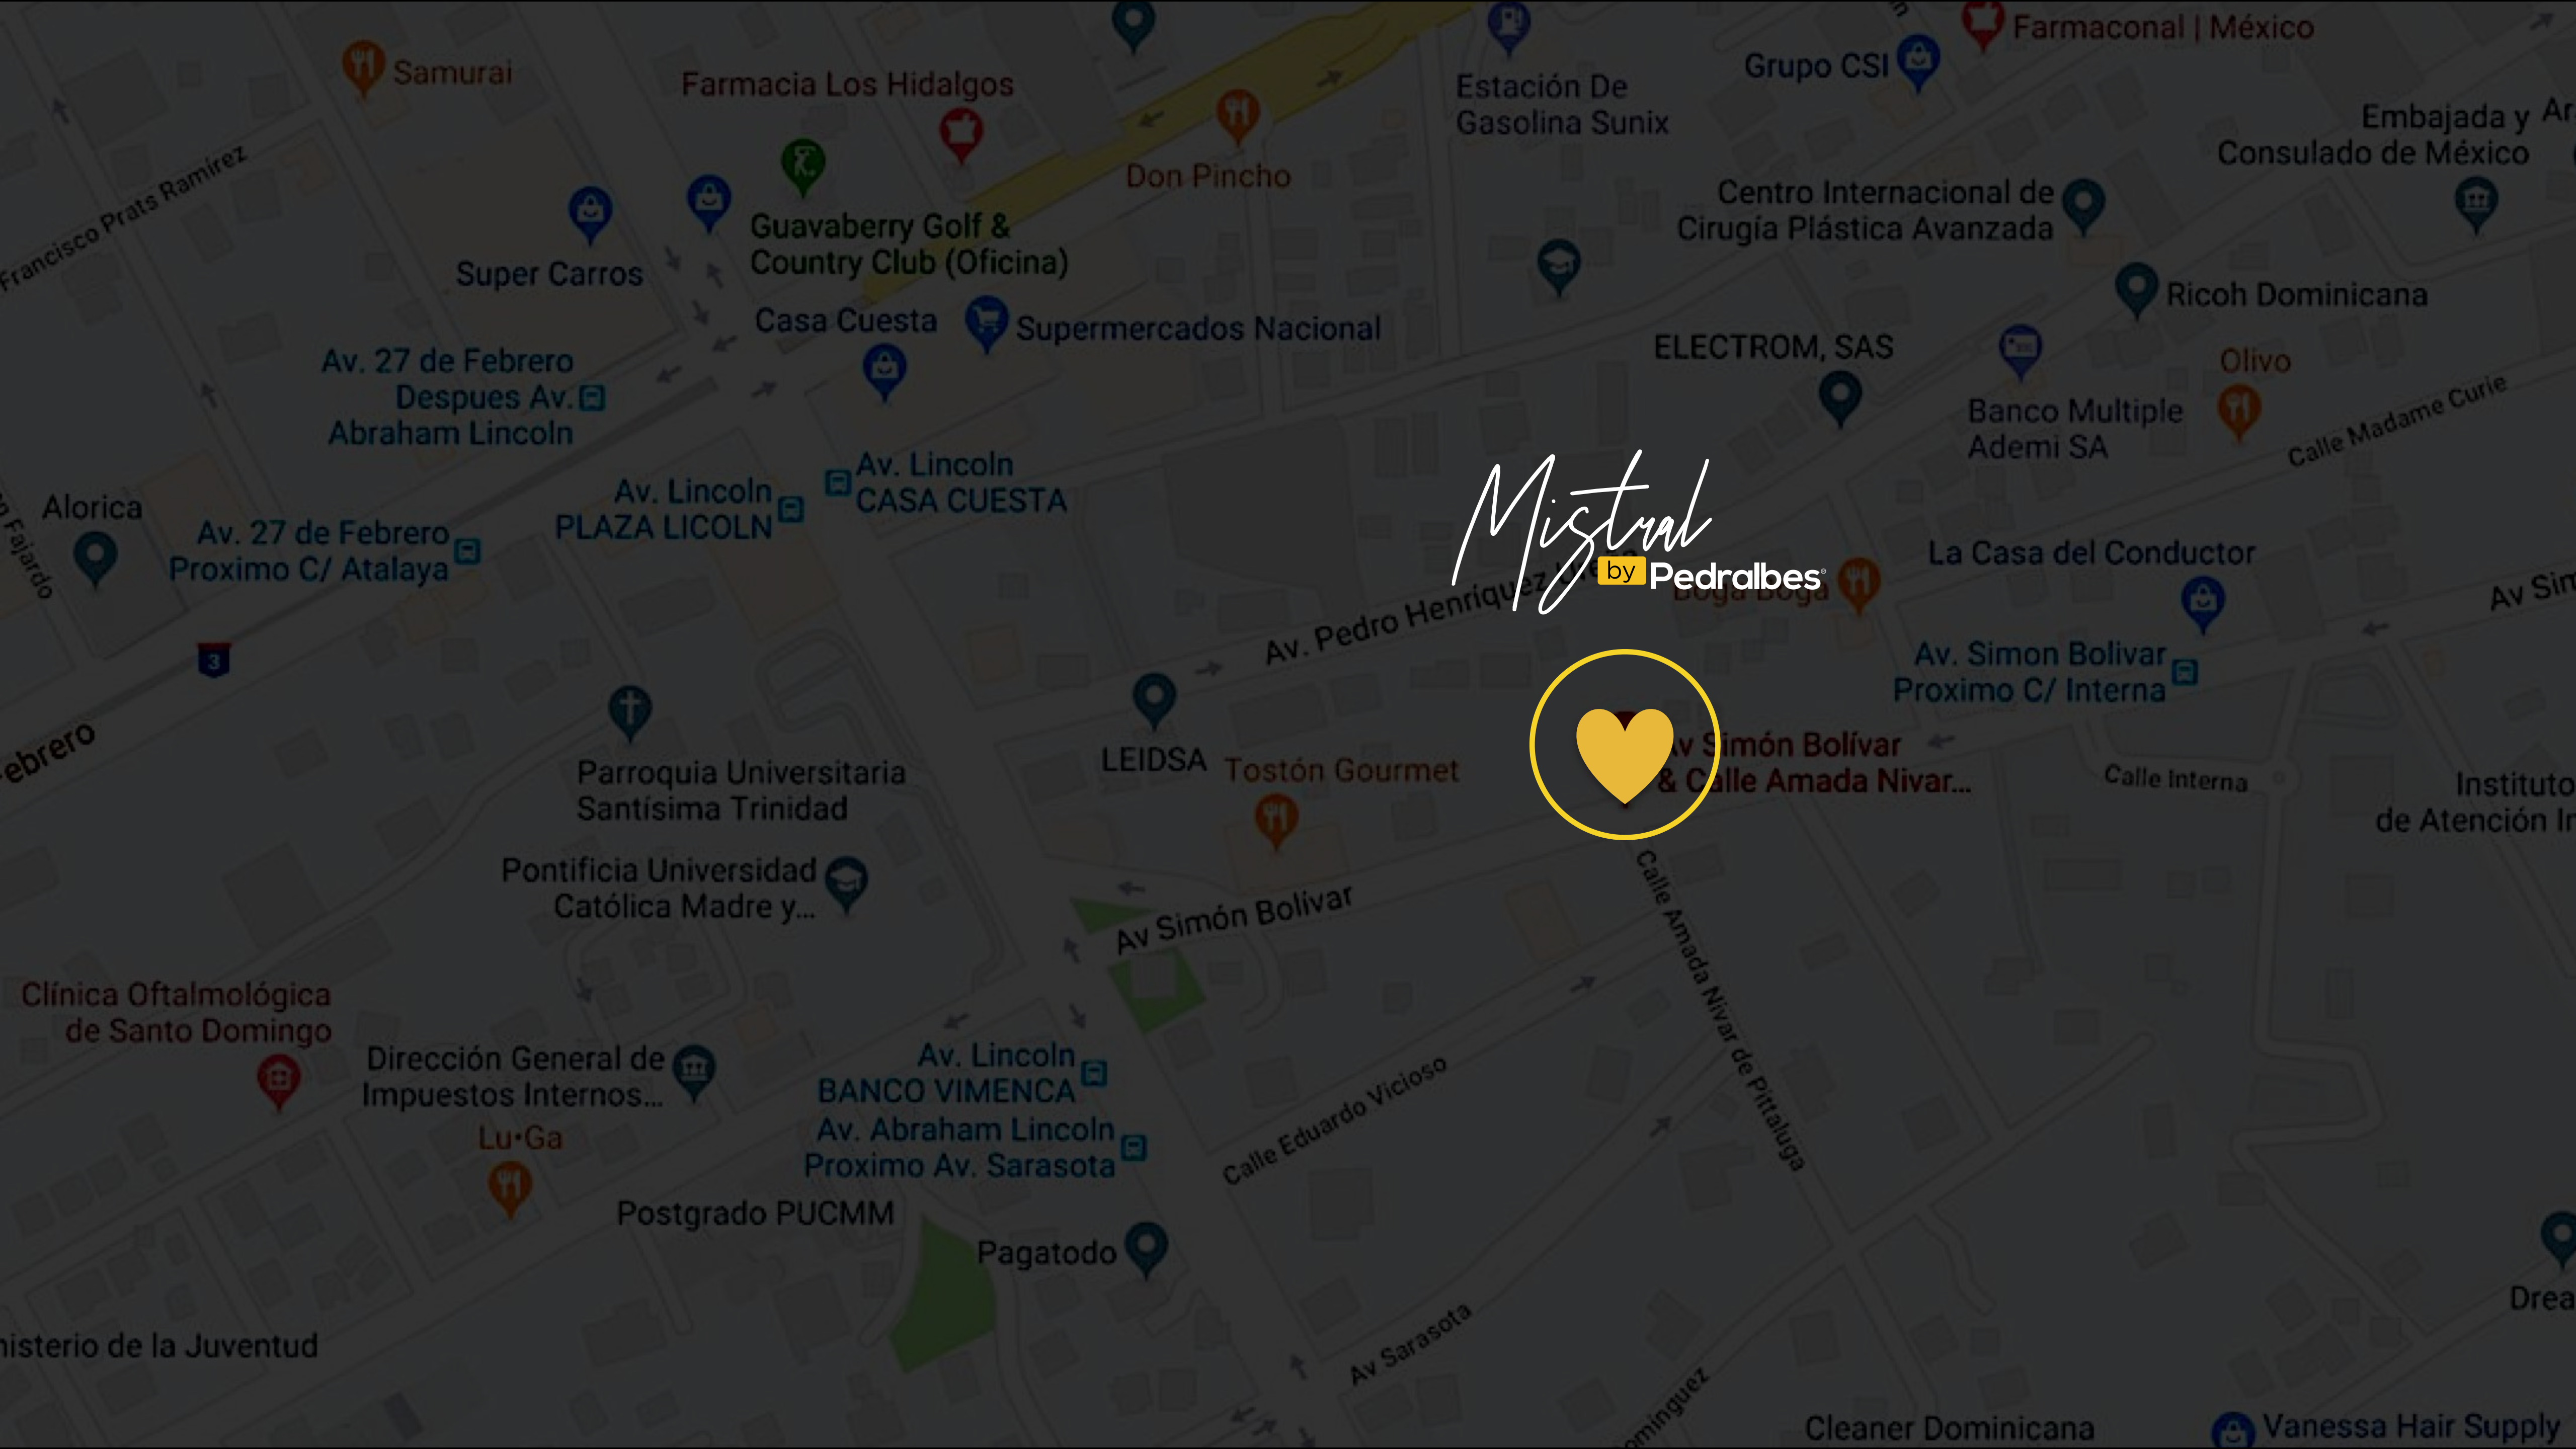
Samurai
Farmacia Los Hidalgos
Estación De Gasolina Sunix
Grupo CSI
Farmaconal | México
Embajada y Consulado de México
Francisco Prats Ramírez
Don Pincho
Guavaberry Golf & Country Club (Oficina)
Super Carros
Centro Internacional de Cirugía Plástica Avanzada
Ricoh Dominicana
Casa Cuesta
Supermercados Nacional
ELECTROM, SAS
Olivo
Av. 27 de Febrero Despues Av. Abraham Lincoln
Banco Multiple Ademi SA
Calle Madame Curie
Av. Lincoln CASA CUESTA
Av. Lincoln PLAZA LICOLN
Alorica
Av. 27 de Febrero Proximo C/ Atalaya
Mistral by Pedralbes
La Casa del Conductor
Av. Pedro Henríquez
Av Sim
Av. Simon Bolivar Proximo C/ Interna
ebrero
Parroquia Universitaria Santísima Trinidad
LEIDSA
Tostón Gourmet
Av Simón Bolívar & Calle Amada Nivar...
Calle Interna
Instituto de Atención In
Pontificia Universidad Católica Madre y...
Av Simón Bolívar
Calle Amada Nivar de Pittaluga
Clínica Oftalmológica de Santo Domingo
Dirección General de Impuestos Internos...
Av. Lincoln BANCO VIMENCA
Av. Abraham Lincoln Proximo Av. Sarasota
Calle Eduardo Vicioso
Lu·Ga
Postgrado PUCMM
Pagatodo
Drea
isterio de la Juventud
Av Sarasota
Cleaner Dominicana
Vanessa Hair Supply